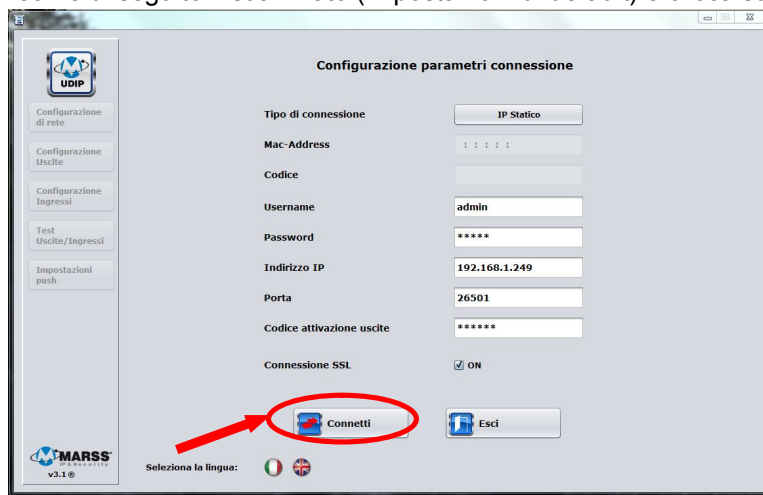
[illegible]

UDIP

Configurazione di rete

Configurazione Uscite

Configurazione Ingressi

Test Uscite/Ingressi

Impostazioni push

Configurazione parametri connessione

Tipo di connessione
IP Statico

Mac-Address
: : : : :

Codice

Username
admin

Password
*****

Indirizzo IP
192.168.1.249

Porta
26501

Codice attivazione uscite
******

Connessione SSL
ON

Connetti

Esci

MARSS
IP & Security
v3.1 ®

Seleziona la lingua: